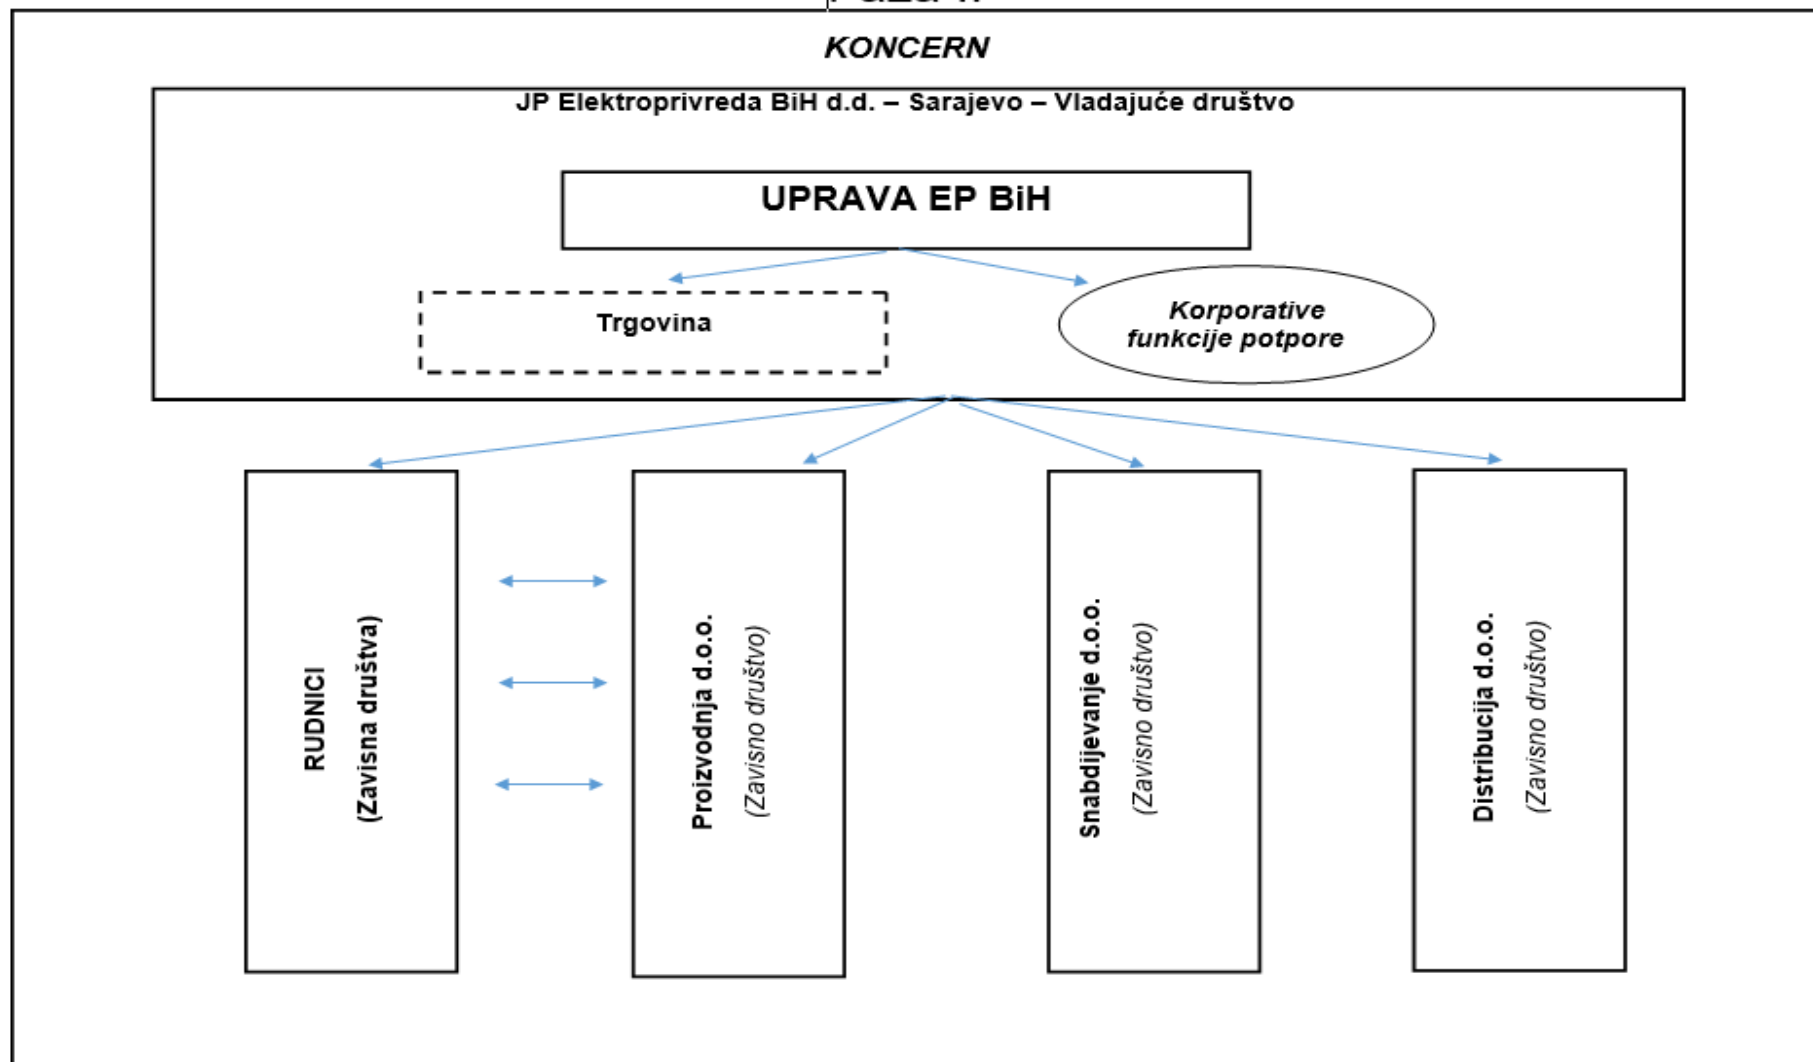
KONCERN

JP Elektroprivreda BiH d.d. – Sarajevo – Vladajuće društvo

UPRAVA EP BiH

Trgovina

Korporative funkcije potpore

RUDNICI (Zavisna društva)

Proizvodnja d.o.o. (Zavisno društvo)

Snabdijevanje d.o.o. (Zavisno društvo)

Distribucija d.o.o. (Zavisno društvo)